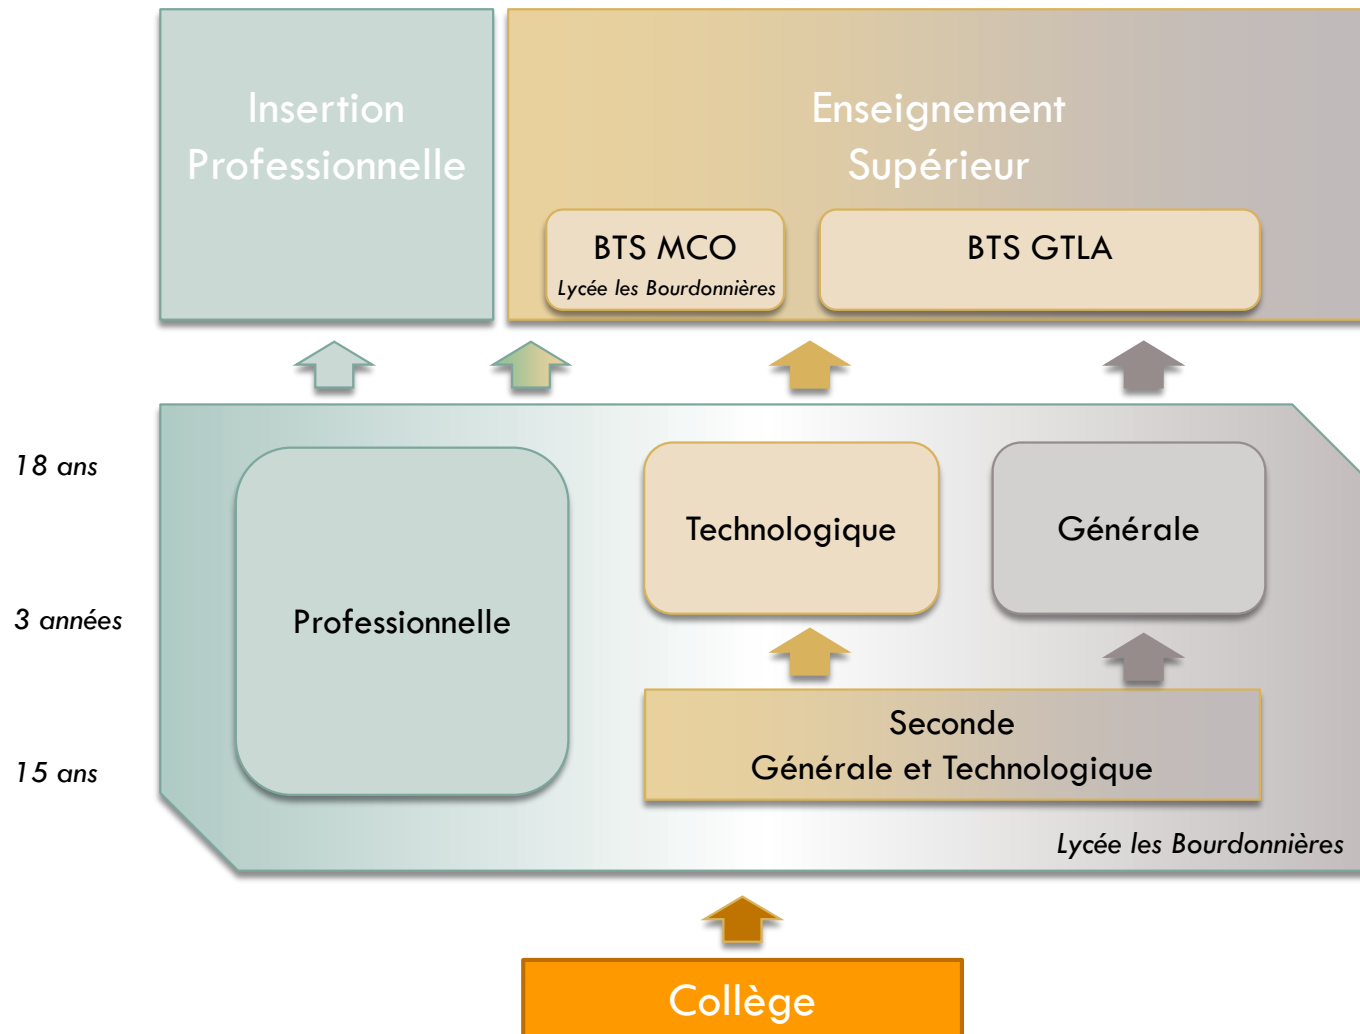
Insertion Professionnelle

Enseignement Supérieur

BTS MCO
Lycée les Bourdonnières

BTS GTLA

18 ans

3 années

15 ans

Professionnelle

Technologique

Générale

Seconde
Générale et Technologique

Lycée les Bourdonnières

Collège